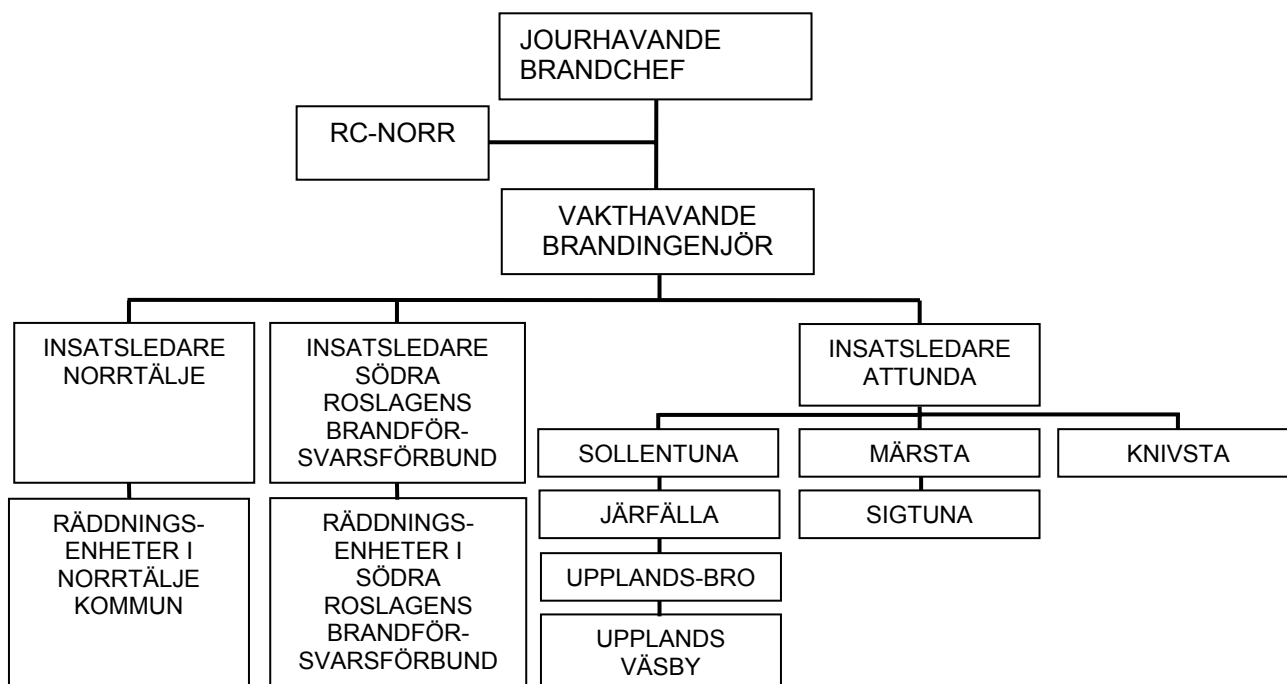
JOURHAVANDE BRANDCHEF

RC-NORR

VAKTHAVANDE BRANDINGENJÖR

INSATSLEDARE NORRTÄLJE

RÄDDNINGS-ENHETER I NORRTÄLJE KOMMUN

INSATSLEDARE SÖDRA ROSLAGENS BRANDFÖR-SVARSFÖRBUND

RÄDDNINGS-ENHETER I SÖDRA ROSLAGENS BRANDFÖR-SVARSFÖRBUND

INSATSLEDARE ATTUNDA

SOLLENTUNA

JÄRFÄLLA

UPPLANDS-BRO

UPPLANDS VÄSBY

MÄRSTA

SIGTUNA

KNIVSTA